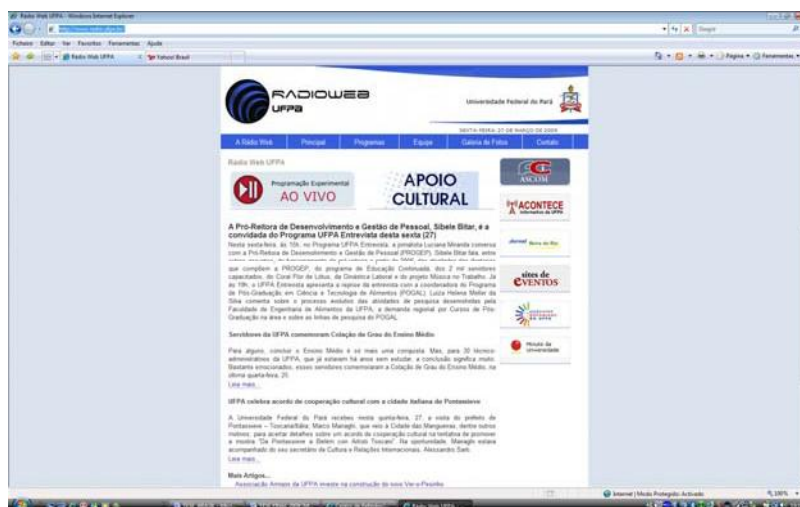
Rádio Web UFPA - Windows Internet Explorer

http://www.radio.ufpa.br/

Ficheiro Editar Ver Favoritos Ferramentas Ajuda

Rádio Web UFPA Yahoo! Brasil

Página Ferramentas

RADIOWEB UFPA

Universidade Federal do Pará

SEXTA-FEIRA, 27 DE MARÇO DE 2009

A Rádio Web | Principal | Programas | Equipe | Galeria de Fotos | Contato

Rádio Web UFPA

Programação Experimental AO VIVO

APOIO CULTURAL

ASCOM

ACONTECE

sites de EVENTOS

Minuto da Universidade

A Pró-Reitora de Desenvolvimento e Gestão de Pessoal, Sibele Bitar, é a convidada do Programa UFPA Entrevista desta sexta (27)

Nesta sexta-feira, às 10h, no Programa UFPA Entrevista, a jornalista Luciana Miranda conversa com a Pró-Reitora de Desenvolvimento e Gestão de Pessoal (PROGEP), Sibele Bitar fala, entre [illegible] que compõem a PROGEP, do programa de Educação Continuada, dos 2 mil servidores capacitados, do Coral Flor de Lótus, da Ginástica Laboral e do projeto Música no Trabalho. Já às 19h, a UFPA Entrevista apresenta a reprise da entrevista com a coordenadora do Programa de Pós-Graduação em Ciência e Tecnologia de Alimentos (PPGCAL), Luiza Helena Meller da Silva comenta sobre o processo evolutivo das atividades de pesquisa desenvolvidas pela Faculdade de Engenharia de Alimentos da UFPA, a demanda regional por Cursos de Pós-Graduação na área e sobre as linhas de pesquisa do PPGCAL.

Servidores da UFPA comemoram Colação de Grau do Ensino Médio

Para alguns, concluir o Ensino Médio é só mais uma conquista. Mas, para 30 técnico-administrativos da UFPA, que já estavam há anos sem estudar, a conclusão significa muito. Bastante emocionados, esses servidores comemoraram a Colação de Grau do Ensino Médio, na última quarta-feira, 25.

Leia mais...

UFPA celebra acordo de cooperação cultural com a cidade italiana de Pontassieve

A Universidade Federal do Pará recebeu nesta quinta-feira, 27, a visita do prefeito de Pontassieve – Toscana/Itália, Marco Managhi, que veio à Cidade das Mangueiras, dentre outros motivos, para acertar detalhes sobre um acordo de cooperação cultural na tentativa de promover a mostra "De Pontassieve a Belém com Artists Toscani". Na oportunidade, Managhi estava acompanhado do seu secretário de Cultura e Relações Internacionais, Alessandro Sani.

Leia mais...

Mais Artigos...

Associação Amigos da UFPA investe na construção do novo Ver-o-Peso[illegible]

Internet | Modo Protegido: Activado

100%